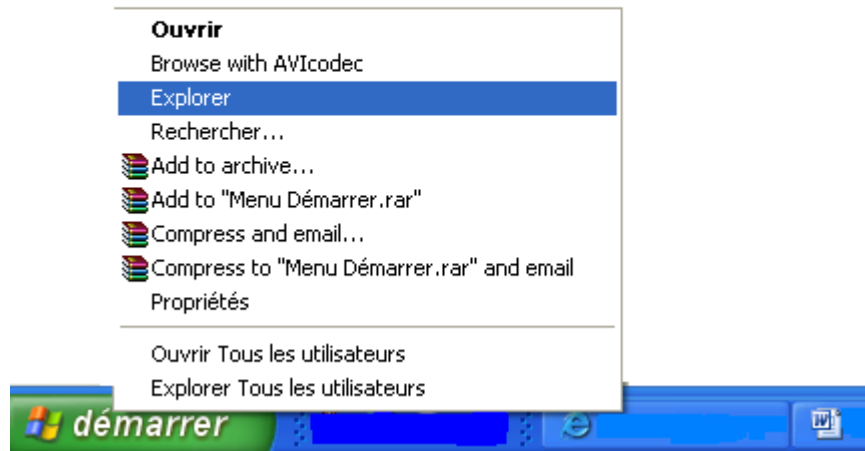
Ouvrir
Browse with AVIcodec
Explorer
Rechercher...
Add to archive...
Add to "Menu Démarrer.rar"
Compress and email...
Compress to "Menu Démarrer.rar" and email
Propriétés

Ouvrir Tous les utilisateurs
Explorer Tous les utilisateurs

démarrer